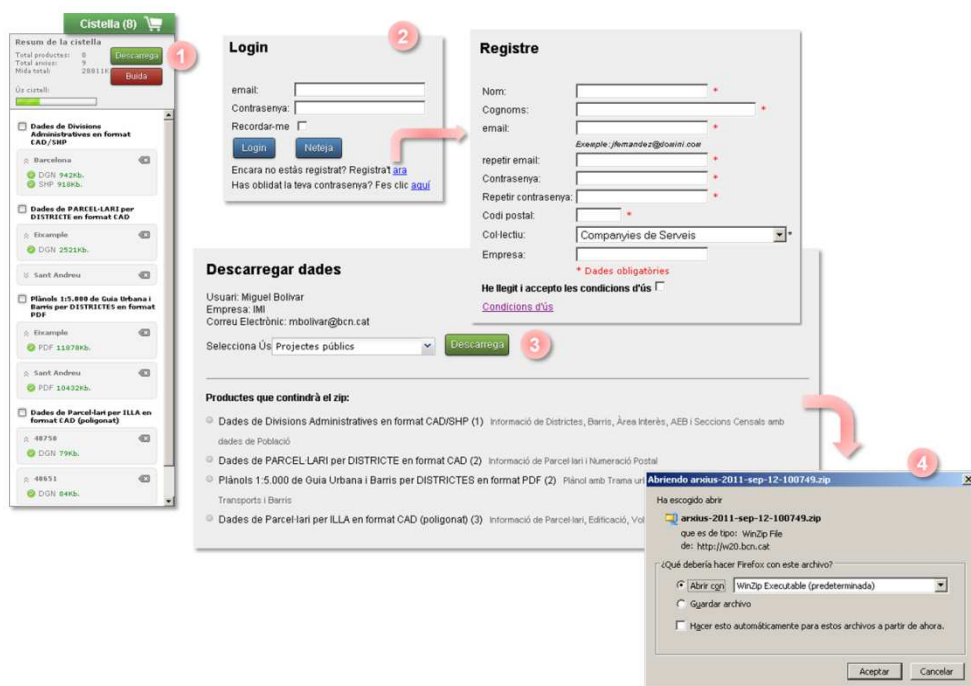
Cistella (8)

Resum de la cistella
Total productes: 8
Total arxius: 9
Mida total: 28811K

Descarrega
Buida

1

Ús cistell:

Dades de Divisions Administratives en format CAD/SHP
Barcelona
DGN 942Kb.
SHP 918Kb.

Dades de PARCEL·LARI per DISTRICTE en format CAD
Eixample
DGN 2521Kb.
Sant Andreu

Plànols 1:5.000 de Guia Urbana i Barris per DISTRICTES en format PDF
Eixample
PDF 11078Kb.
Sant Andreu
PDF 10432Kb.

Dades de Parcel·lari per ILLA en format CAD (poligonat)
48758
DGN 79Kb.
48651
DGN 84Kb.

Login

2

email:
Contrasenya:
Recordar-me
Login
Neteja
Encara no estàs registrat? Registra't ara
Has oblidat la teva contrasenya? Fes clic aquí

Registre
Nom: *
Cognoms: *
email: *
Exemple: jfernandez@domini.com
repetir email: *
Contrasenya: *
Repetir contrasenya: *
Codi postal: *
Col·lectiu: Companyies de Serveis *
Empresa:
* Dades obligatòries
He llegit i accepto les condicions d'ús
Condicions d'ús

Descarregar dades
Usuari: Miguel Bolivar
Empresa: IMI
Correu Electrònic: mbolivar@bcn.cat
Selecciona Ús Projectes públics
Descarrega

3

Productes que contindrà el zip:
Dades de Divisions Administratives en format CAD/SHP (1) Informació de Districtes, Barris, Àrea Interès, AEB i Seccions Censals amb dades de Població
Dades de PARCEL·LARI per DISTRICTE en format CAD (2) Informació de Parcel·lari i Numeració Postal
Plànols 1:5.000 de Guia Urbana i Barris per DISTRICTES en format PDF (2) Plànol amb Trama url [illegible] Transports i Barris
Dades de Parcel·lari per ILLA en format CAD (poligonat) (3) Informació de Parcel·lari, Edificació, Vol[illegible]

4

Abriendo arxius-2011-sep-12-100749.zip
Ha escogido abrir
arxius-2011-sep-12-100749.zip
que es de tipo: WinZip File
de: http://w20.bcn.cat
¿Qué debería hacer Firefox con este archivo?
Abrir con WinZip Executable (predeterminada)
Guardar archivo
Hacer esto automáticamente para estos archivos a partir de ahora.
Aceptar
Cancelar